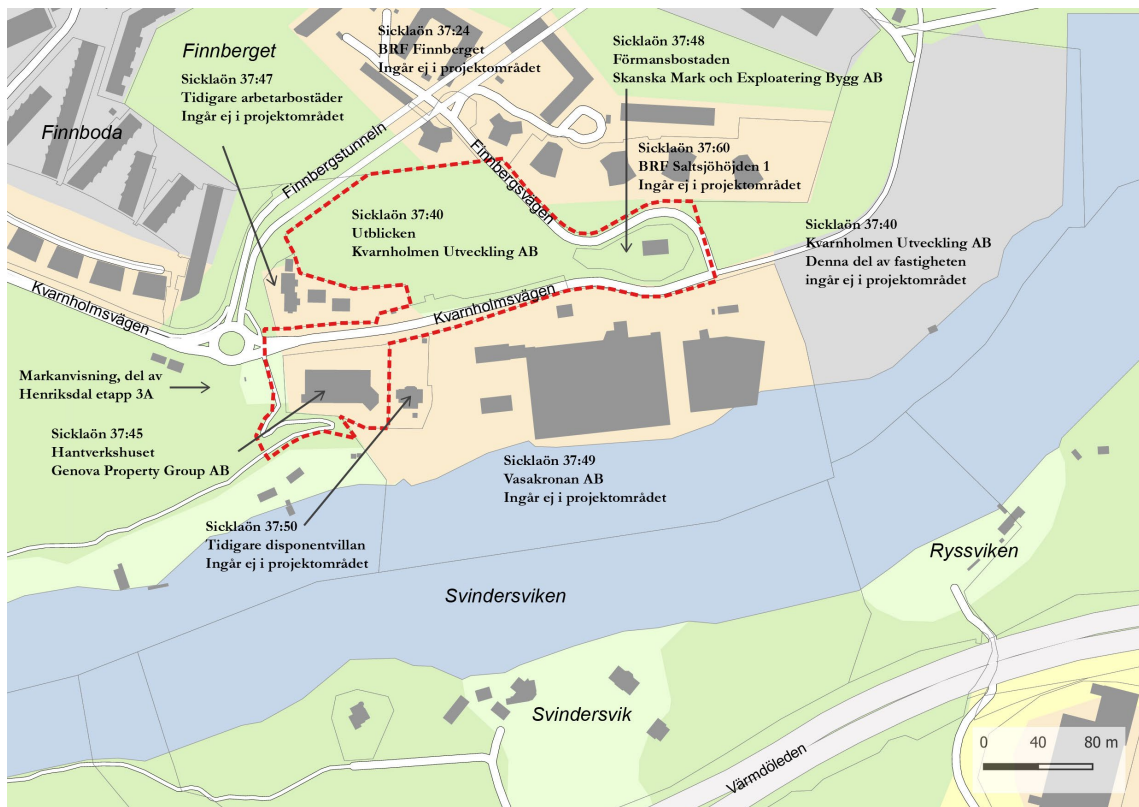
Sicklaön 37:24
BRF Finnberget
Ingår ej i projektområdet

Sicklaön 37:48
Förmansbostaden
Skanska Mark och Exploatering Bygg AB

Finnberget

Sicklaön 37:47
Tidigare arbetarbostäder
Ingår ej i projektområdet

Finnboda

Finnbergstunneln

Finnbergsvägen

Sicklaön 37:60
BRF Saltsjöhöjden 1
Ingår ej i projektområdet

Sicklaön 37:40
Utblicken
Kvarnholmen Utveckling AB

Sicklaön 37:40
Kvarnholmen Utveckling AB
Denna del av fastigheten
ingår ej i projektområdet

Kvarnholmsvägen

Kvarnholmsvägen

Markanvisning, del av
Henriksdal etapp 3A

Sicklaön 37:45
Hantverkshuset
Genova Property Group AB

Sicklaön 37:49
Vasakronan AB
Ingår ej i projektområdet

Sicklaön 37:50
Tidigare disponentvillan
Ingår ej i projektområdet

Ryssviken

Svindersviken

Svindersvik

Värmdöleden

0 40 80 m